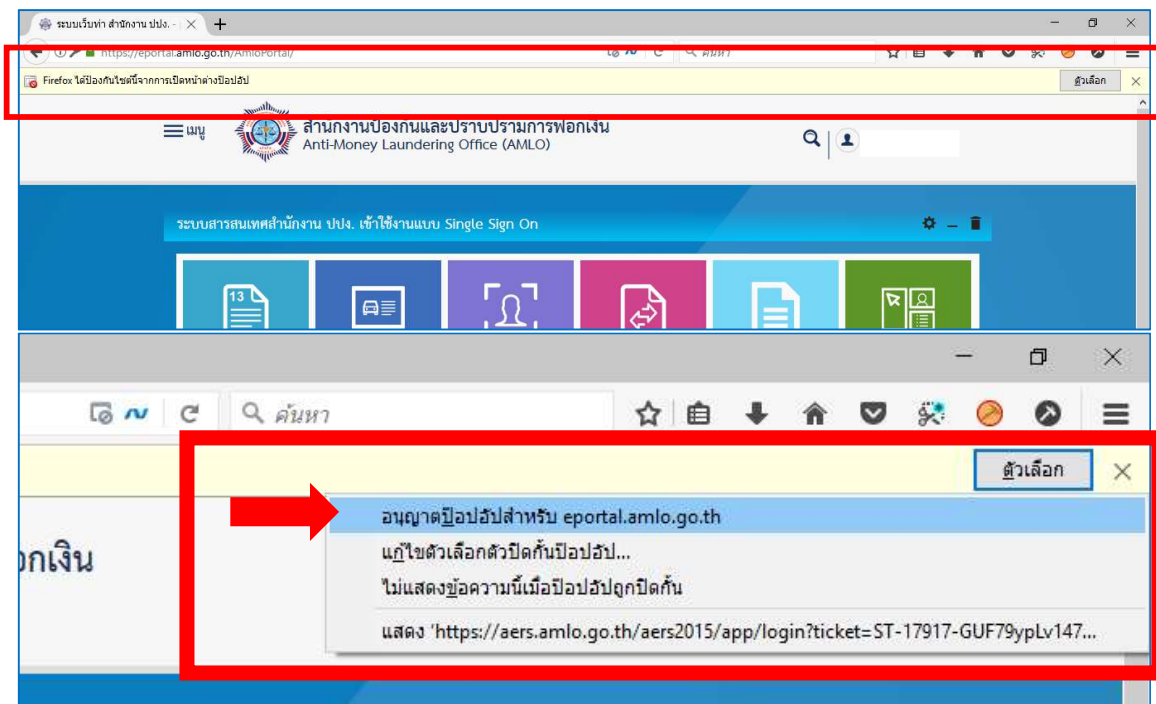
ระบบเว็บท่า สำนักงาน ปปง. -

https://eportal.amlo.go.th/AmloPortal/

ค้นหา

Firefox ได้ป้องกันไซต์นี้จากการเปิดหน้าต่างป๊อปอัป

ตัวเลือก

เมนู

สำนักงานป้องกันและปราบปรามการฟอกเงิน
Anti-Money Laundering Office (AMLO)

ระบบสารสนเทศสำนักงาน ปปง. เข้าใช้งานแบบ Single Sign On

13

ค้นหา

ตัวเลือก

อนุญาตป๊อปอัปสำหรับ eportal.amlo.go.th

แก้ไขตัวเลือกตัวปิดกั้นป๊อปอัป...

ไม่แสดงข้อความนี้เมื่อป๊อปอัปถูกปิดกั้น

แสดง 'https://aers.amlo.go.th/aers2015/app/login?ticket=ST-17917-GUF79ypLv147...

อกเงิน